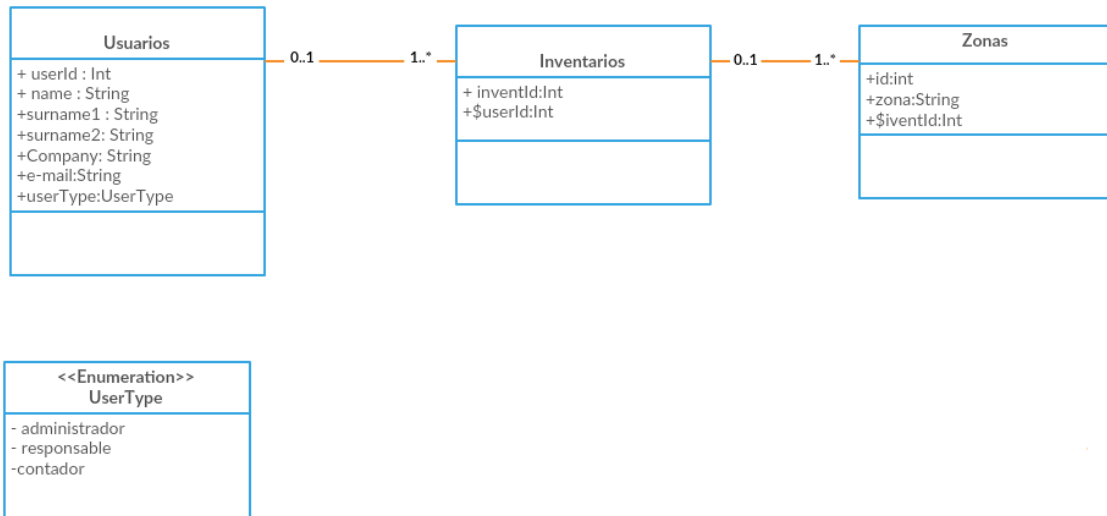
Usuarios

+ userId : Int
+ name : String
+surname1 : String
+surname2: String
+Company: String
+e-mail:String
+userType:UserType

0..1

1..*

Inventarios

+ inventId:Int
+$userId:Int

0..1

1..*

Zonas

+id:int
+zona:String
+$iventId:Int

<<Enumeration>>
UserType

- administrador
- responsable
-contador